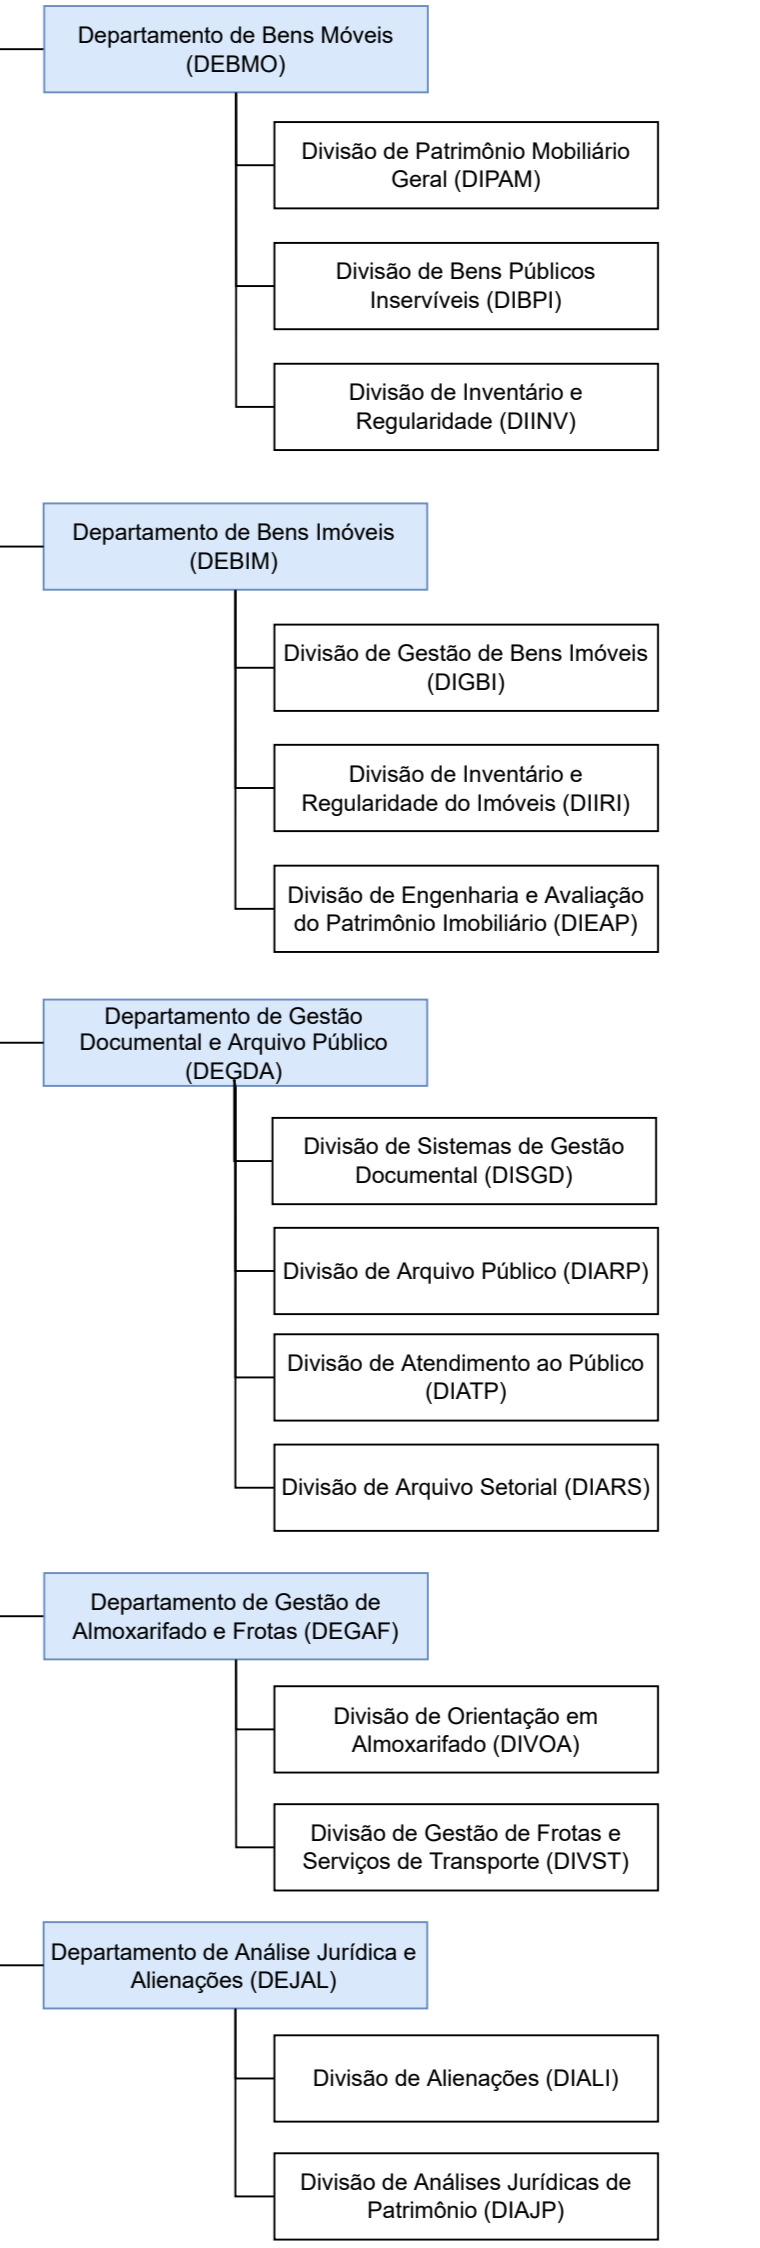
Departamento de Bens Móveis (DEBMO)

Divisão de Patrimônio Mobiliário Geral (DIPAM)

Divisão de Bens Públicos Inservíveis (DIBPI)

Divisão de Inventário e Regularidade (DIINV)

Departamento de Bens Imóveis (DEBIM)

Divisão de Gestão de Bens Imóveis (DIGBI)

Divisão de Inventário e Regularidade do Imóveis (DIIRI)

Divisão de Engenharia e Avaliação do Patrimônio Imobiliário (DIEAP)

Departamento de Gestão Documental e Arquivo Público (DEGDA)

Divisão de Sistemas de Gestão Documental (DISGD)

Divisão de Arquivo Público (DIARP)

Divisão de Atendimento ao Público (DIATP)

Divisão de Arquivo Setorial (DIARS)

Departamento de Gestão de Almoxarifado e Frotas (DEGAF)

Divisão de Orientação em Almoxarifado (DIVOA)

Divisão de Gestão de Frotas e Serviços de Transporte (DIVST)

Departamento de Análise Jurídica e Alienações (DEJAL)

Divisão de Alienações (DIALI)

Divisão de Análises Jurídicas de Patrimônio (DIAJP)